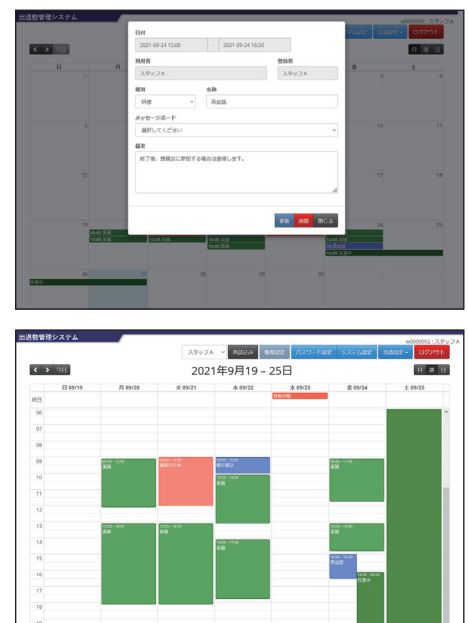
出退勤管理システム

w0000002 : スタッフA

ログアウト

今日

月 週 日

日 月 火 水 木 金 土

日付

2021-09-24 13:00 ~ 2021-09-24 16:30

利用者

スタッフA

登録者

スタッフA

種別

研修

名称

勉強会

メッセージボード

選択してください

備考

終了後、懇親会に参加する場合は退勤します。

更新 削除 閉じる

5 6 11 12 17 18 19 24 25 26 27 28 29 30

出退勤管理システム

w0000002 : スタッフA

スタッフA 再読込み 種類設定 パスワード設定 システム設定 気温設定 ログアウト

今日

2021年9月19 – 25日

月 週 日

| | 日 09/19 | 月 09/20 | 火 09/21 | 水 09/22 | 木 09/23 | 金 09/24 | 土 09/25 |
|---|---|---|---|---|---|---|---|
| 終日 | | | | | 祝日出勤 | | |
| 06 | | | | | | | |
| 07 | | | | | | | |
| 08 | | | | | | | |
| 09 | | 09:00 – 12:00 業務 | 09:00 – 12:00 通院のため | 09:00 – 10:00 銀行窓口 | | 09:00 – 11:30 業務 | |
| 10 | | | | 10:00 – 12:00 業務 | | | |
| 11 | | | | | | | |
| 12 | | | | | | | |
| 13 | | 13:00 – 18:00 業務 | 13:00 – 18:00 業務 | | | 13:00 – 14:30 業務 | |
| 14 | | | | 14:00 – 17:45 業務 | | | |
| 15 | | | | | | 15:00 – 16:30 勉強会 | |
| 16 | | | | | | 16:00 – 18:00 在宅中 | |
| 17 | | | | | | | |
| 18 | | | | | | | |